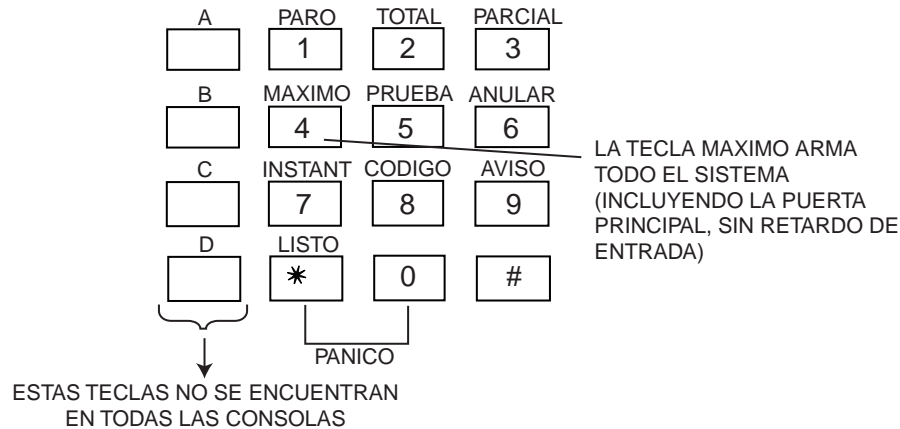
A PARO TOTAL PARCIAL
1 2 3

B MAXIMO PRUEBA ANULAR
4 5 6

LA TECLA MAXIMO ARMA TODO EL SISTEMA (INCLUYENDO LA PUERTA PRINCIPAL, SIN RETARDO DE ENTRADA)

C INSTANT CODIGO AVISO
7 8 9

D LISTO
* 0 #

PANICO

ESTAS TECLAS NO SE ENCUENTRAN EN TODAS LAS CONSOLAS